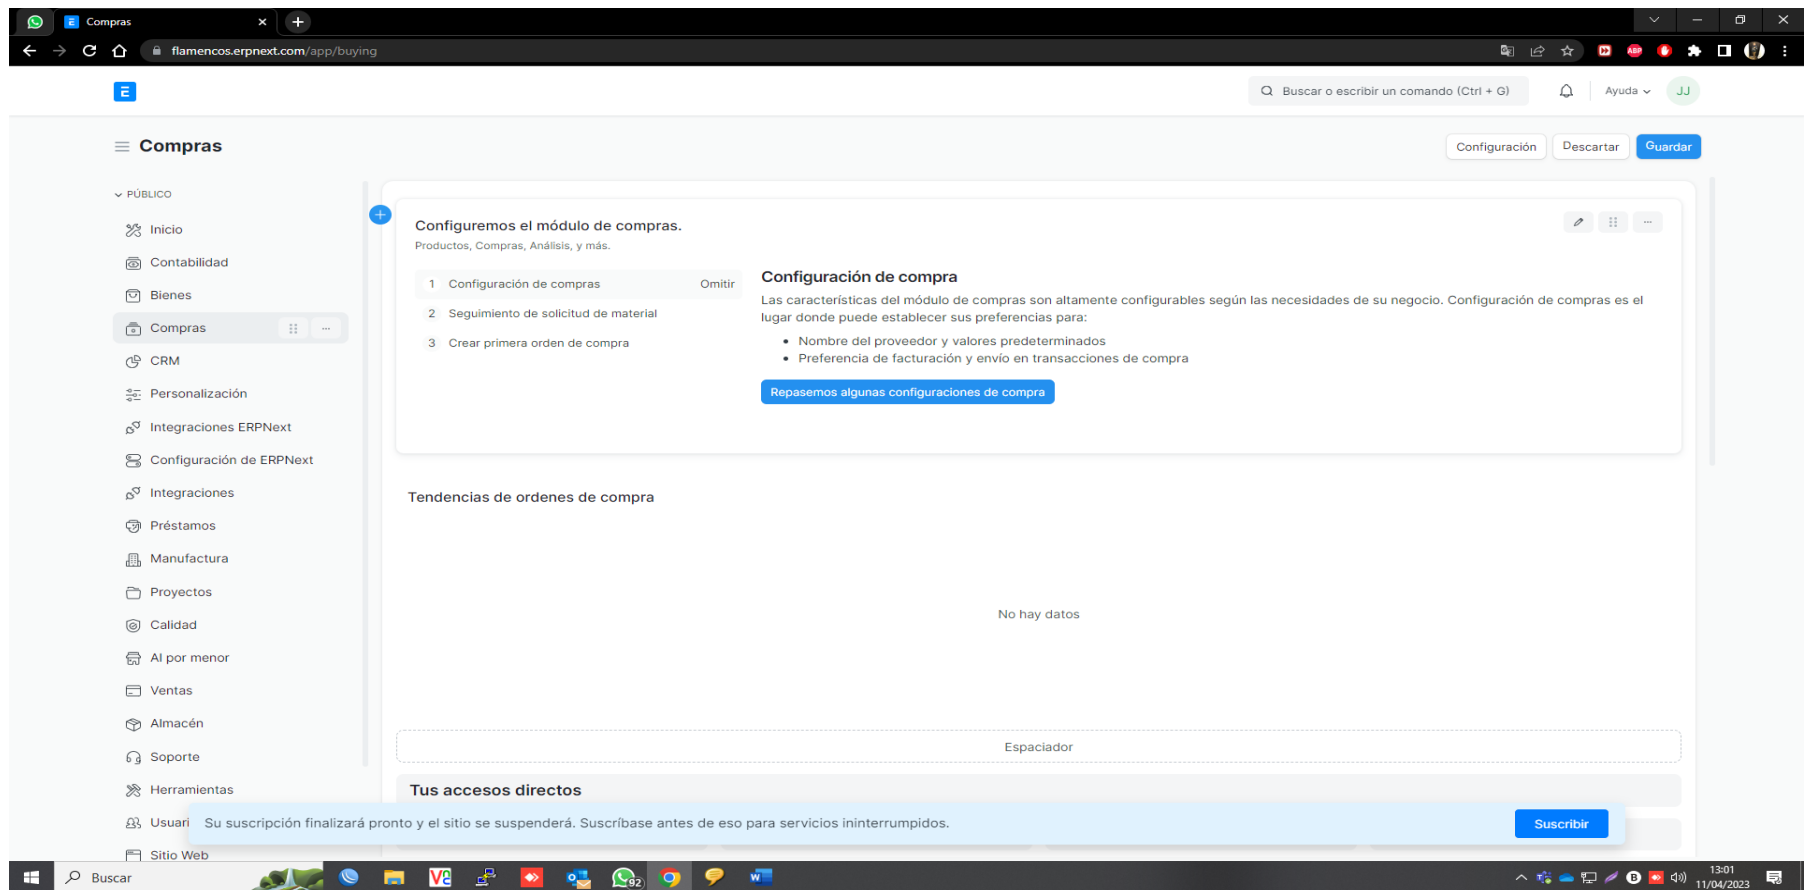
Compras
flamencos.erpnext.com/app/buying

Buscar o escribir un comando (Ctrl + G)
Ayuda
JJ

Compras
Configuración
Descartar
Guardar

PÚBLICO
Inicio
Contabilidad
Bienes
Compras
CRM
Personalización
Integraciones ERPNext
Configuración de ERPNext
Integraciones
Préstamos
Manufactura
Proyectos
Calidad
Al por menor
Ventas
Almacén
Soporte
Herramientas
Usuari
Sitio Web

Configuremos el módulo de compras.
Productos, Compras, Análisis, y más.

1 Configuración de compras Omitir
2 Seguimiento de solicitud de material
3 Crear primera orden de compra

Configuración de compra
Las características del módulo de compras son altamente configurables según las necesidades de su negocio. Configuración de compras es el lugar donde puede establecer sus preferencias para:
• Nombre del proveedor y valores predeterminados
• Preferencia de facturación y envío en transacciones de compra
Repasemos algunas configuraciones de compra

Tendencias de ordenes de compra

No hay datos

Espaciador

Tus accesos directos

Su suscripción finalizará pronto y el sitio se suspenderá. Suscríbase antes de eso para servicios ininterrumpidos.
Suscribir

Buscar
92
13:01
11/04/2023